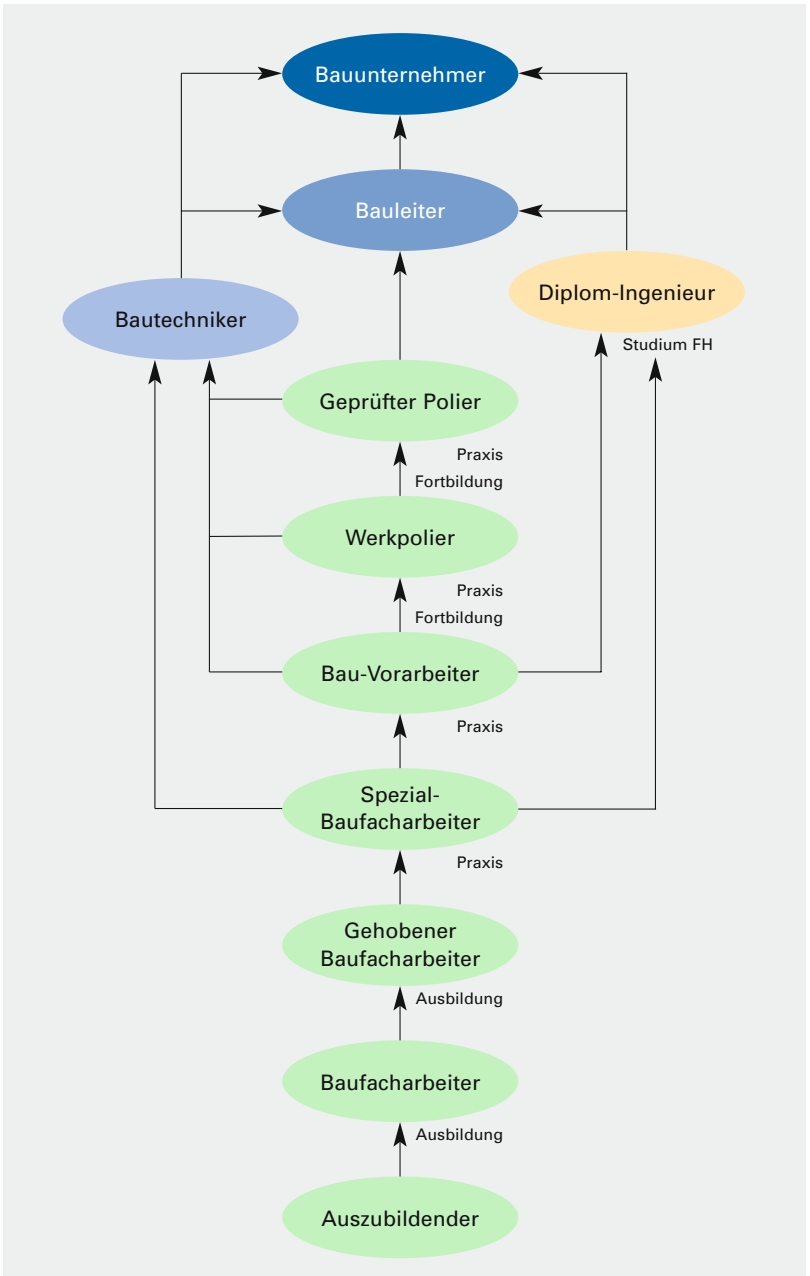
Bauunternehmer

Bauleiter

Bautechniker

Diplom-Ingenieur

Studium FH

Geprüfter Polier

Praxis
Fortbildung

Werkpolier

Praxis
Fortbildung

Bau-Vorarbeiter

Praxis

Spezial-
Baufacharbeiter

Praxis

Gehobener
Baufacharbeiter

Ausbildung

Baufacharbeiter

Ausbildung

Auszubildender